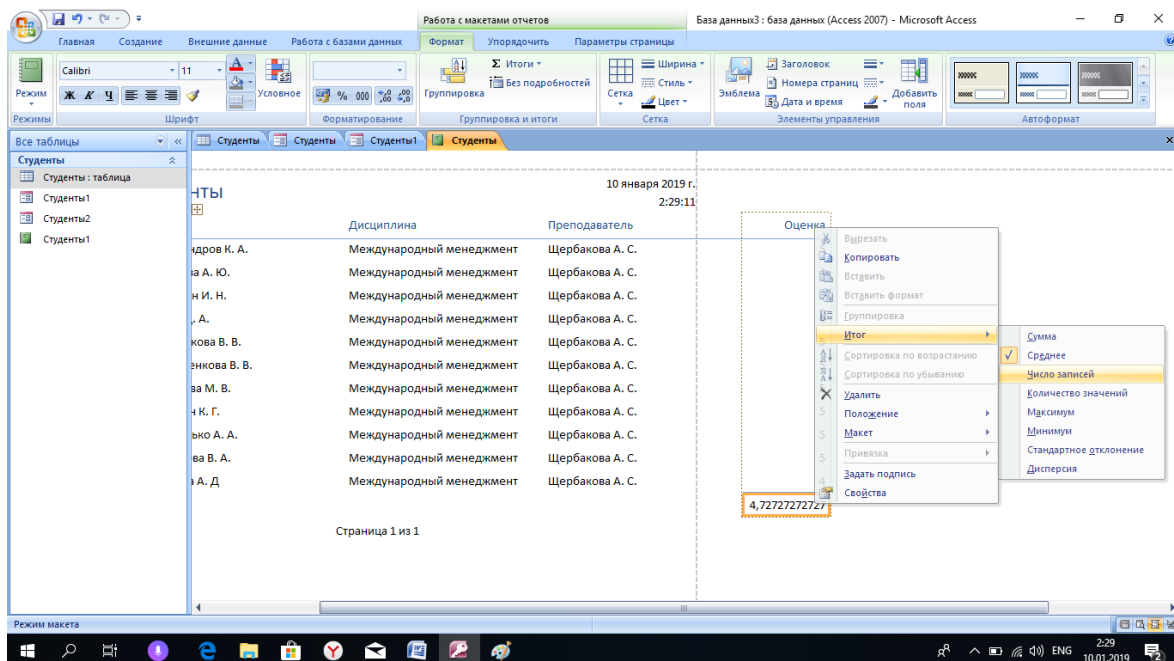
Работа с макетами отчетов
База данных3 : база данных (Access 2007) - Microsoft Access

Главная | Создание | Внешние данные | Работа с базами данных | Формат | Упорядочить | Параметры страницы

Режим
Режимы
Calibri
11
Ж К Ч
Шрифт
Условное
% 000
Форматирование
Группировка
Σ Итоги
Без подробностей
Группировка и итоги
Сетка
Ширина
Стиль
Цвет
Сетка
Эмблема
Заголовок
Номера страниц
Дата и время
Добавить поля
Элементы управления
Автоформат

Все таблицы
Студенты
Студенты : таблица
Студенты1
Студенты2
Студенты1

Студенты | Студенты | Студенты1 | Студенты

нты
10 января 2019 г.
2:29:11

| | Дисциплина | Преподаватель | Оценка |
|---|---|---|---|
| ндров К. А. | Международный менеджмент | Щербакова А. С. | |
| ва А. Ю. | Международный менеджмент | Щербакова А. С. | |
| н И. Н. | Международный менеджмент | Щербакова А. С. | |
| , А. | Международный менеджмент | Щербакова А. С. | |
| кова В. В. | Международный менеджмент | Щербакова А. С. | |
| енкова В. В. | Международный менеджмент | Щербакова А. С. | |
| ва М. В. | Международный менеджмент | Щербакова А. С. | |
| н К. Г. | Международный менеджмент | Щербакова А. С. | |
| ько А. А. | Международный менеджмент | Щербакова А. С. | |
| ва В. А. | Международный менеджмент | Щербакова А. С. | |
| а А. Д | Международный менеджмент | Щербакова А. С. | |

4,72727272727

Страница 1 из 1

Вырезать
Копировать
Вставить
Вставить формат
Группировка
Итог
Сортировка по возрастанию
Сортировка по убыванию
Удалить
Положение
Макет
Привязка
Задать подпись
Свойства

Сумма
Среднее
Число записей
Количество значений
Максимум
Минимум
Стандартное отклонение
Дисперсия

Режим макета

ENG
2:29
10.01.2019